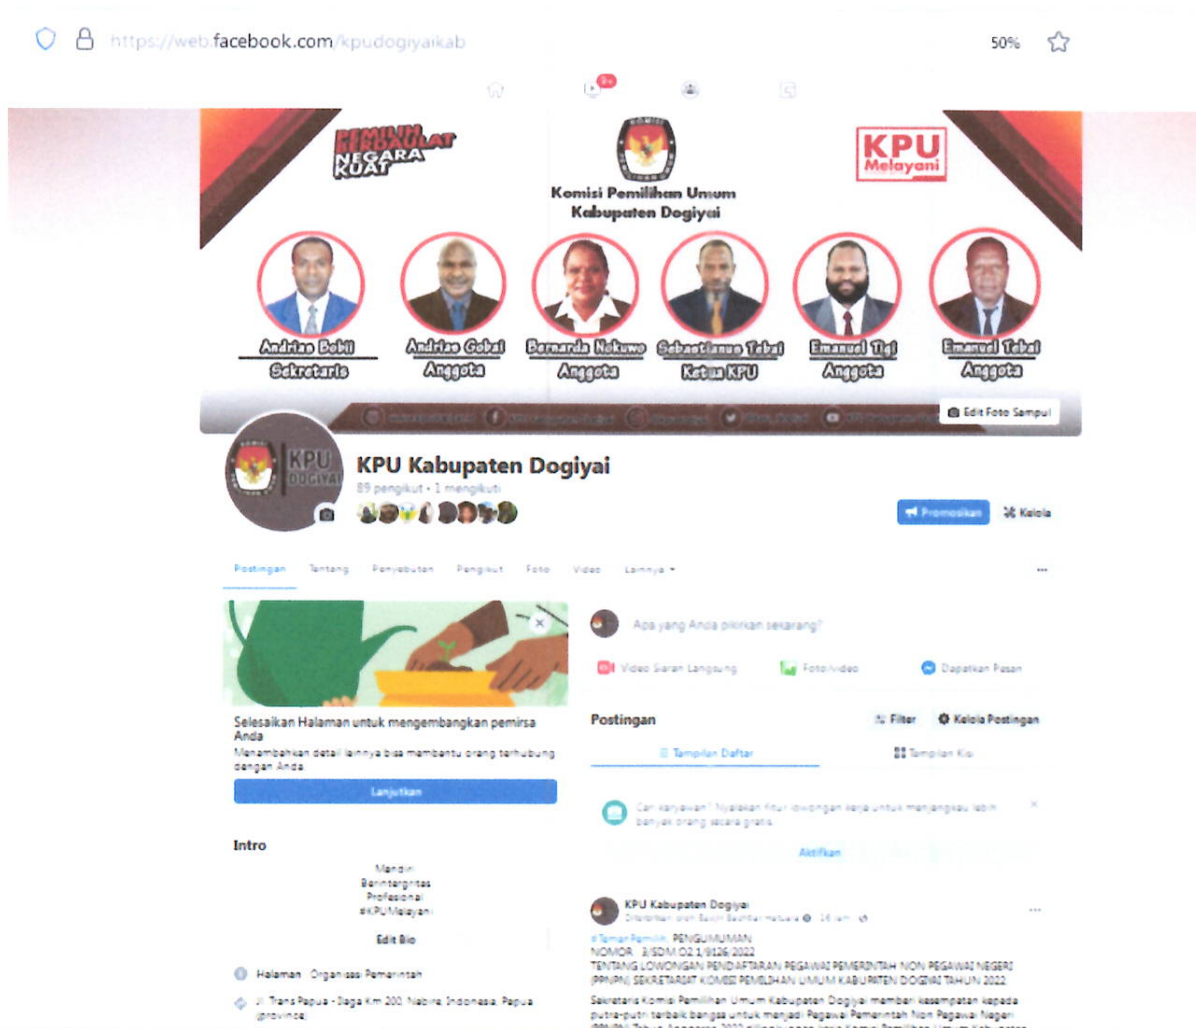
https://web.facebook.com/kpudogiyaikab

50%

9+

PEMILIH BERDAULAT NEGARA KUAT

Komisi Pemilihan Umum Kabupaten Dogiyai

KPU Melayani

Andrias Bobii
Sekretaris

Andrias Gobai
Anggota

Bernarda Nokuwo
Anggota

Sebastianus Tebai
Ketua KPU

Emanuel Tigi
Anggota

Emanuel Tebai
Anggota

Edit Foto Sampul

KPU DOGIYAI

KPU Kabupaten Dogiyai
89 pengikut • 1 mengikuti

Promosikan

Kelola

Postingan Tentang Penyebutan Pengikut Foto Video Lainnya ▾

...

Selesaikan Halaman untuk mengembangkan pemirsa Anda
Menambahkan detail lainnya bisa membantu orang terhubung dengan Anda.

Lanjutkan

Intro

Mandiri
Berintegritas
Profesional
#KPUMelayani

Edit Bio

Halaman · Organisasi Pemerintah

Jl. Trans Papua - Baga Km 200, Nabire, Indonesia, Papua (province)

Apa yang Anda pikirkan sekarang?

Video Siaran Langsung

Foto/video

Dapatkan Pesan

Postingan

Filter

Kelola Postingan

Tampilan Daftar

Tampilan Kisi

Cari karyawan? Nyalakan fitur lowongan kerja untuk menjangkau lebih banyak orang secara gratis.

Aktifkan

KPU Kabupaten Dogiyai
Dibagikan oleh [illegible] · 16 jam ·

#TemanPemilih PENGUMUMAN
NOMOR : 3/SDM.02.1/9126/2022
TENTANG LOWONGAN PENDAFTARAN PEGAWAI PEMERINTAH NON PEGAWAI NEGERI (PPNPN) SEKRETARIAT KOMISI PEMILIHAN UMUM KABUPATEN DOGIYAI TAHUN 2022

Sekretaris Komisi Pemilihan Umum Kabupaten Dogiyai memberi kesempatan kepada putra-putri terbaik bangsa untuk menjadi Pegawai Pemerintah Non Pegawai Negeri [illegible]